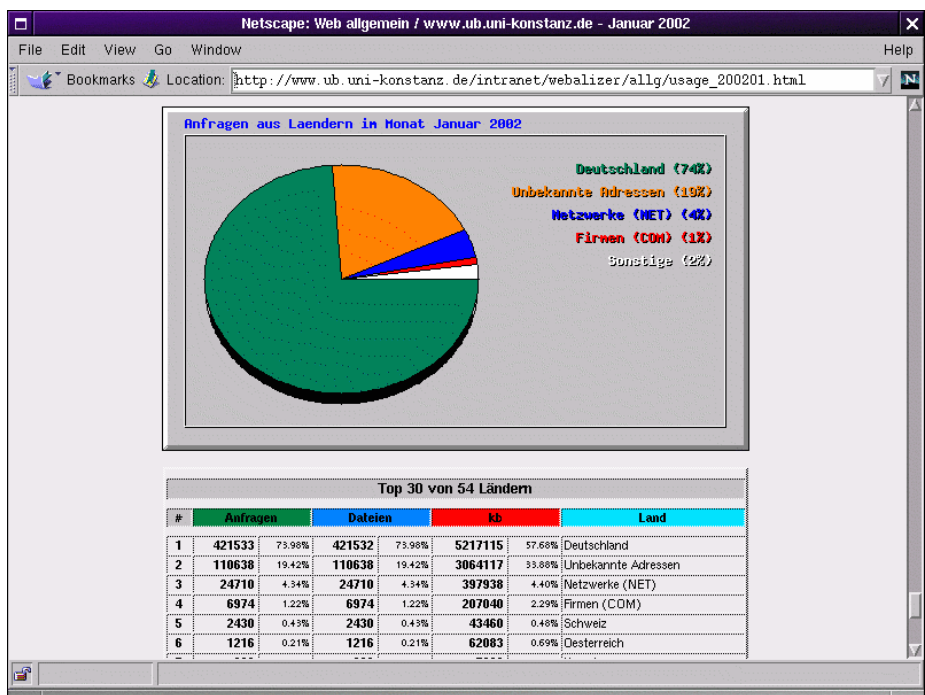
Netscape: Web allgemein / www.ub.uni-konstanz.de - Januar 2002

File Edit View Go Window Help

Bookmarks Location: http://www.ub.uni-konstanz.de/intranet/webalizer/allg/usage_200201.html

Anfragen aus Laendern im Monat Januar 2002

Deutschland (74%)
Unbekannte Adressen (19%)
Netzwerke (NET) (4%)
Firmen (COM) (1%)
Sonstige (2%)

Top 30 von 54 Ländern

| # | Anfragen | | Dateien | | kb | | Land |
|---|---|---|---|---|---|---|---|
| 1 | 421533 | 73.98% | 421532 | 73.98% | 5217115 | 57.68% | Deutschland |
| 2 | 110638 | 19.42% | 110638 | 19.42% | 3064117 | 33.88% | Unbekannte Adressen |
| 3 | 24710 | 4.34% | 24710 | 4.34% | 397938 | 4.40% | Netzwerke (NET) |
| 4 | 6974 | 1.22% | 6974 | 1.22% | 207040 | 2.29% | Firmen (COM) |
| 5 | 2430 | 0.43% | 2430 | 0.43% | 43460 | 0.48% | Schweiz |
| 6 | 1216 | 0.21% | 1216 | 0.21% | 62083 | 0.69% | Oesterreich |